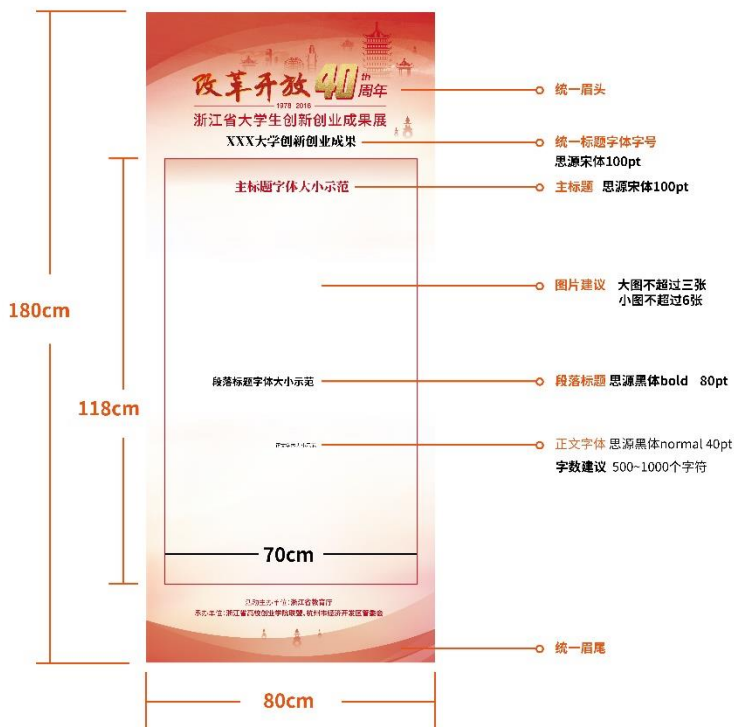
改革开放 40 th 周年

1978 2018

浙江省大学生创新创业成果展

XXX大学创新创业成果

主标题字体大小示范

段落标题字体大小示范

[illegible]

70cm

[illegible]

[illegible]

统一眉头

统一标题字体字号
思源宋体100pt

主标题 思源宋体100pt

图片建议 大图不超过三张
小图不超过6张

段落标题 思源黑体bold 80pt

正文字体 思源黑体normal 40pt
字数建议 500~1000个字符

统一眉尾

180cm

118cm

80cm